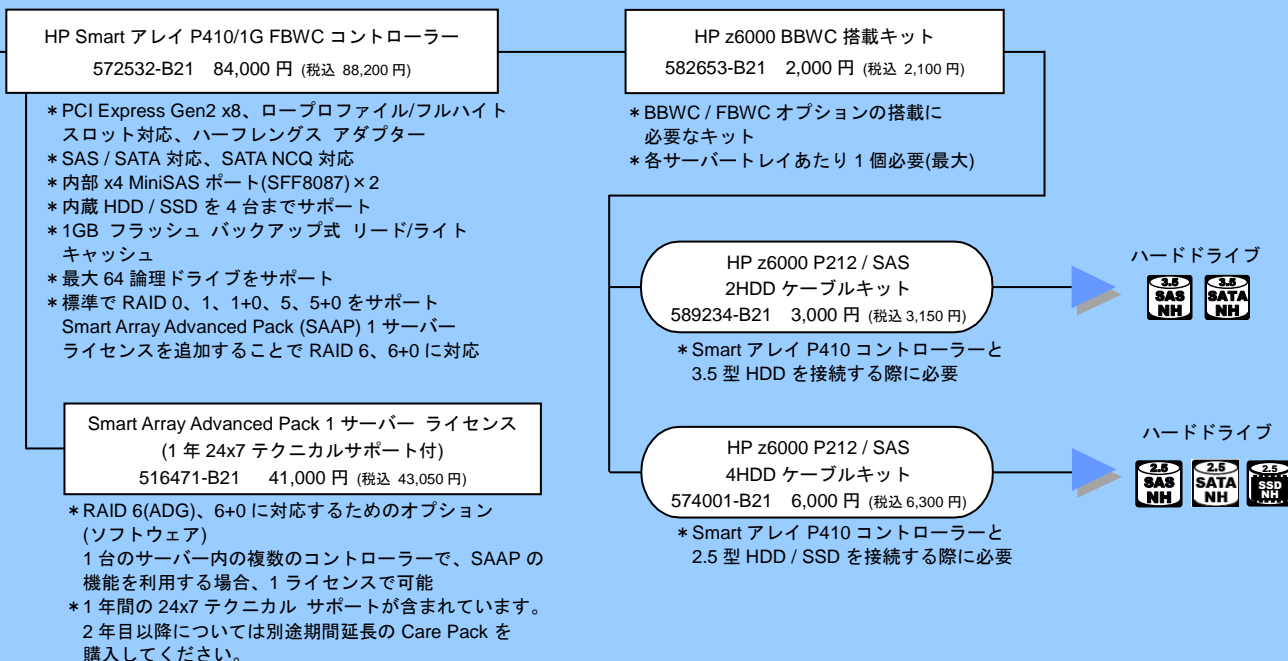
HP Smart アレイ P410/1G FBWC コントローラー
572532-B21　84,000 円 (税込 88,200 円)

＊PCI Express Gen2 x8、ロープロファイル/フルハイト スロット対応、ハーフレングス アダプター
＊SAS / SATA 対応、SATA NCQ 対応
＊内部 x4 MiniSAS ポート(SFF8087)×2
＊内蔵 HDD / SSD を 4 台までサポート
＊1GB フラッシュ バックアップ式 リード/ライト キャッシュ
＊最大 64 論理ドライブをサポート
＊標準で RAID 0、1、1+0、5、5+0 をサポート Smart Array Advanced Pack (SAAP) 1 サーバー ライセンスを追加することで RAID 6、6+0 に対応

Smart Array Advanced Pack 1 サーバー ライセンス
(1 年 24x7 テクニカルサポート付)
516471-B21　41,000 円 (税込 43,050 円)

＊RAID 6(ADG)、6+0 に対応するためのオプション (ソフトウェア)
1 台のサーバー内の複数のコントローラーで、SAAP の機能を利用する場合、1 ライセンスで可能
＊1 年間の 24x7 テクニカル サポートが含まれています。
2 年目以降については別途期間延長の Care Pack を購入してください。

HP z6000 BBWC 搭載キット
582653-B21　2,000 円 (税込 2,100 円)

＊BBWC / FBWC オプションの搭載に必要なキット
＊各サーバートレイあたり 1 個必要(最大)

HP z6000 P212 / SAS
2HDD ケーブルキット
589234-B21　3,000 円 (税込 3,150 円)

＊Smart アレイ P410 コントローラーと 3.5 型 HDD を接続する際に必要

ハードドライブ
3.5 SAS NH
3.5 SATA NH

HP z6000 P212 / SAS
4HDD ケーブルキット
574001-B21　6,000 円 (税込 6,300 円)

＊Smart アレイ P410 コントローラーと 2.5 型 HDD / SSD を接続する際に必要

ハードドライブ
2.5 SAS NH
2.5 SATA NH
2.5 SSD NH